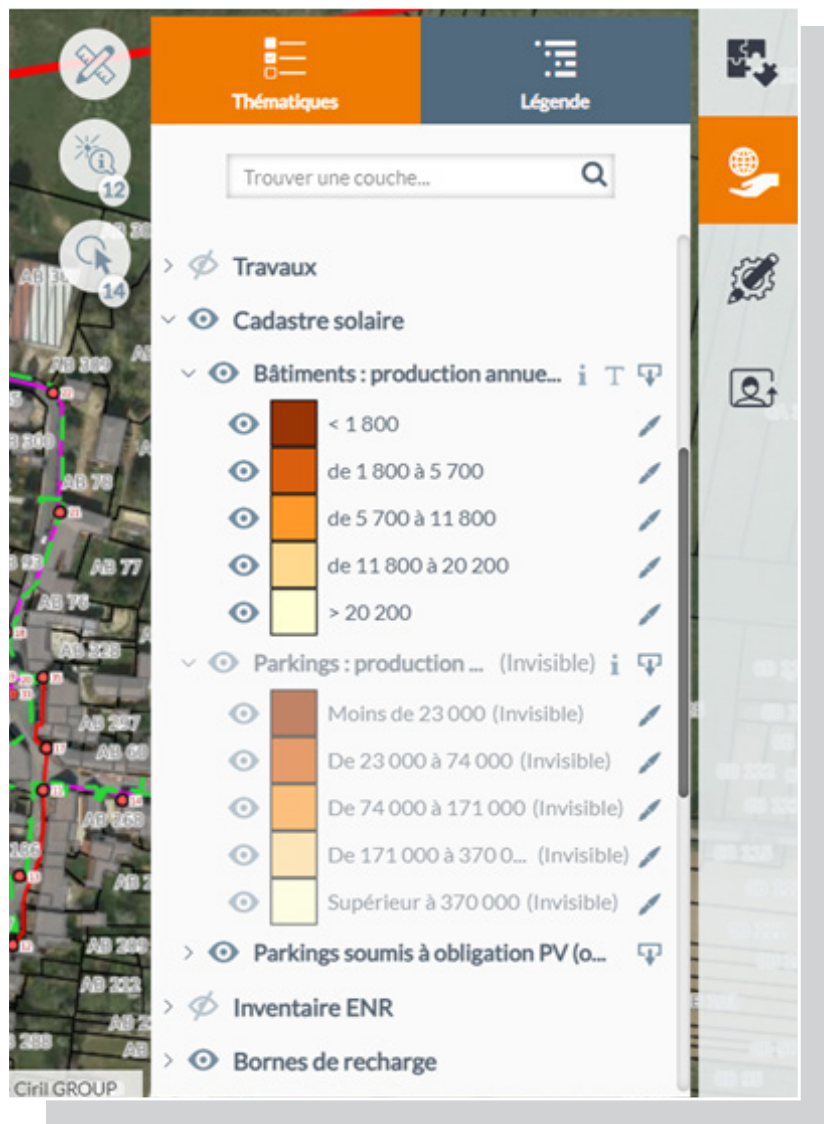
12

14

AB 309

AB 300

AB 78

AB 77

AB 76

AB 328

AB 297

AB 60

AB 258

186

AB 2

AB 289

AB 232

AB 2

288

Thématiques

Légende

Trouver une couche...

Travaux

Cadastre solaire

Bâtiments : production annue...

< 1 800

de 1 800 à 5 700

de 5 700 à 11 800

de 11 800 à 20 200

> 20 200

Parkings : production ... (Invisible)

Moins de 23 000 (Invisible)

De 23 000 à 74 000 (Invisible)

De 74 000 à 171 000 (Invisible)

De 171 000 à 370 0... (Invisible)

Supérieur à 370 000 (Invisible)

Parkings soumis à obligation PV (o...

Inventaire ENR

Bornes de recharge

Ciril GROUP